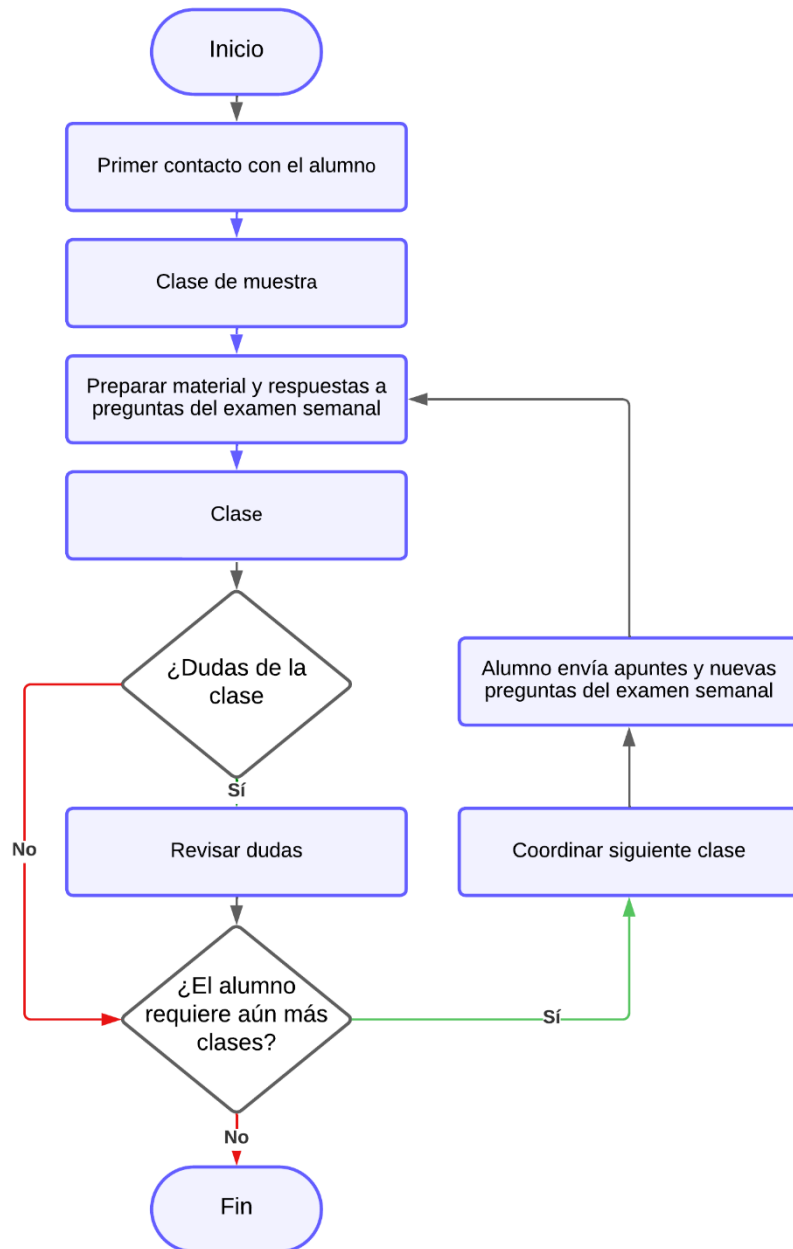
Inicio

Primer contacto con el alumno

Clase de muestra

Preparar material y respuestas a preguntas del examen semanal

Clase

¿Dudas de la clase

Sí

No

Revisar dudas

¿El alumno requiere aún más clases?

Sí

No

Fin

Alumno envía apuntes y nuevas preguntas del examen semanal

Coordinar siguiente clase